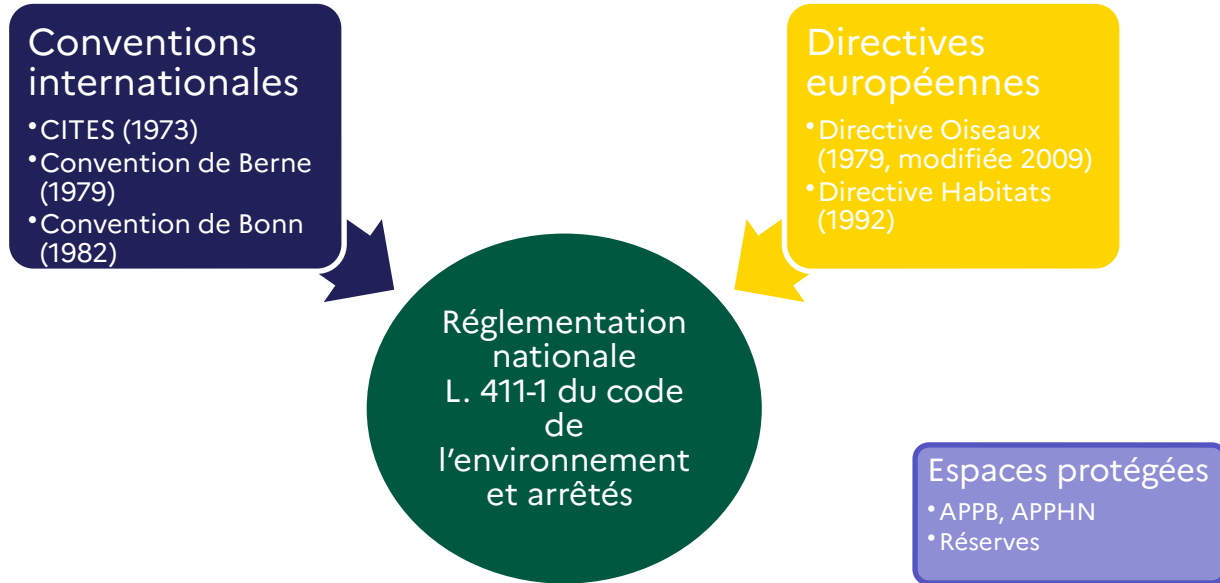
Conventions internationales

- CITES (1973)
- Convention de Berne (1979)
- Convention de Bonn (1982)

Directives européennes

- Directive Oiseaux (1979, modifiée 2009)
- Directive Habitats (1992)

Réglementation nationale L. 411-1 du code de l'environnement et arrêtés

Espaces protégées

- APPB, APPHN
- Réserves